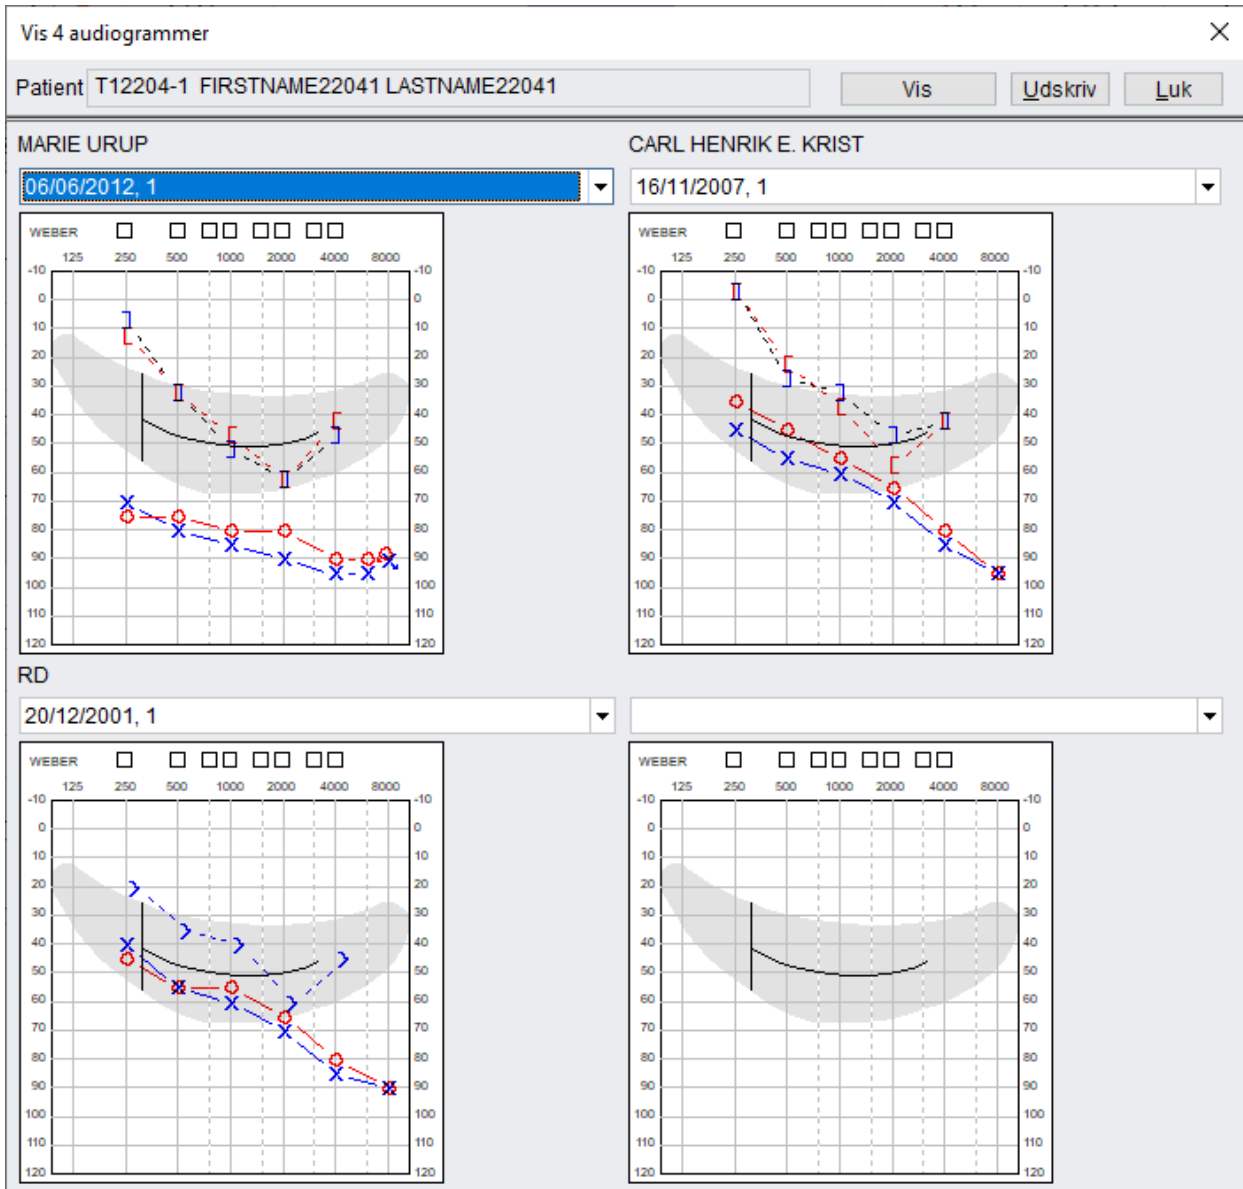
Vis 4 audiogrammer

Patient T12204-1 FIRSTNAME22041 LASTNAME22041

Vis Udskriv Luk

MARIE URUP

06/06/2012, 1

WEBER

125 250 500 1000 2000 4000 8000

-10 0 10 20 30 40 50 60 70 80 90 100 110 120

CARL HENRIK E. KRIST

16/11/2007, 1

WEBER

125 250 500 1000 2000 4000 8000

-10 0 10 20 30 40 50 60 70 80 90 100 110 120

RD

20/12/2001, 1

WEBER

125 250 500 1000 2000 4000 8000

-10 0 10 20 30 40 50 60 70 80 90 100 110 120

WEBER

125 250 500 1000 2000 4000 8000

-10 0 10 20 30 40 50 60 70 80 90 100 110 120